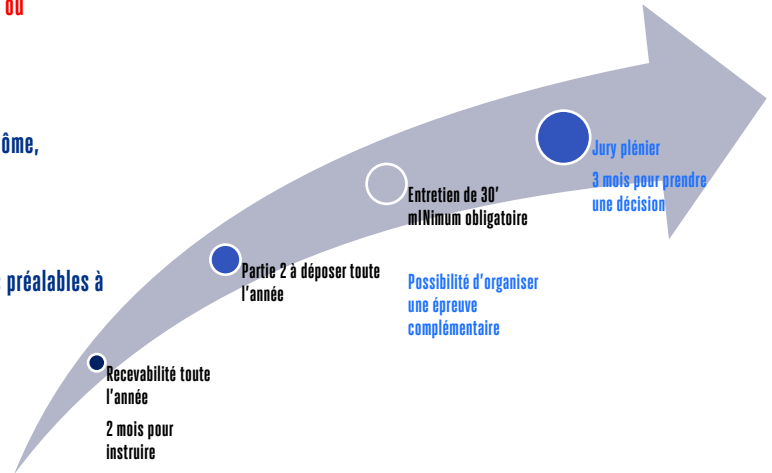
ou

ôme,

préalables à

Jury plénier

3 mois pour prendre une décision

Entretien de 30' mINimum obligatoire

Possibilité d'organiser une épreuve complémentaire

Partie 2 à déposer toute l'année

Recevabilité toute l'année

2 mois pour instruire